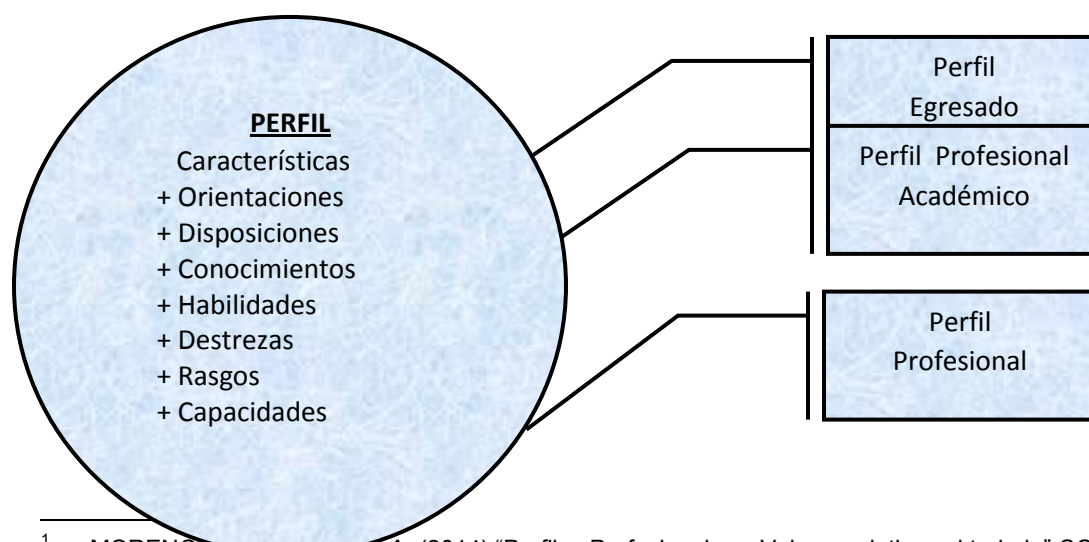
PERFIL
Características
+ Orientaciones
+ Disposiciones
+ Conocimientos
+ Habilidades
+ Destrezas
+ Rasgos
+ Capacidades

Perfil Egresado

Perfil Profesional Académico

Perfil Profesional

$^1$ MORENO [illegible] A. (2011) "Perfiles Profesionales: Valores y de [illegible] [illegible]" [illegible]